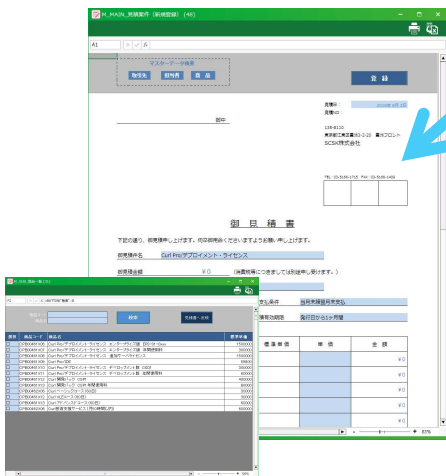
M_MAIN_見積案件（新規登録）（48）

A1

マスターデータ検索

取引先　担当者　商品

登録

見積No.
見積日　2020年9月1日

御中

135-8110
東京都江東区豊洲3-2-20　豊洲フロント
SCSK株式会社

TEL: 03-5166-1718　FAX: 03-5166-1406

御見積書

下記の通り、御見積申し上げます。何卒御用命くださいますようお願い申し上げます。

御見積件名　Curl Pro/デプロイメント・ライセンス

御見積金額　￥0　（消費税等につきましては別途申し受けます。）

支払条件　当社所定の支払条件
見積有効期限　発行日から1ヶ月間

数量　単価　金額

￥0
￥0
￥0
￥0
￥0

83%

M_DS_商品一覧（51）

商品コード
商品名
検索
見積書へ反映

| 選択 | 商品コード | 商品名 | 標準単価 |
|---|---|---|---|
| | CPB0001400 | Curl Pro/デプロイメント・ライセンス　エンタープライズ版（CPU-M-10cor | 7500000 |
| | CPB0001401 | Curl Pro/デプロイメント・ライセンス　エンタープライズ版　年間更新料 | 1500000 |
| | CPB0001402 | Curl Pro/デプロイメント・ライセンス　追加サーバライセンス | 7500000 |
| | CPB0001404 | Curl Pro/IDE | 98000 |
| | CPB0001405 | Curl Pro/デプロイメント・ライセンス　ワークグループ版（CPU | 1500000 |
| | CPB0001406 | Curl Pro/デプロイメント・ライセンス　ワークグループ版　年間更新料 | 300000 |
| | CPB0001407 | Curl 開発パック　CLM | 480000 |
| | CPB0001408 | Curl 開発パック　CLM 年間更新料 | 96000 |
| | CPB0001409 | Curl ベーシックコース(5日間) | 300000 |
| | CPB0001410 | Curl ADコース(3日) | 200000 |
| | CPB0001411 | Curl TF バンズゲートコース(2日) | 100000 |
| | CPB0001412 | Curl 技術支援サービス(1日8時間以内) | 100000 |

98%